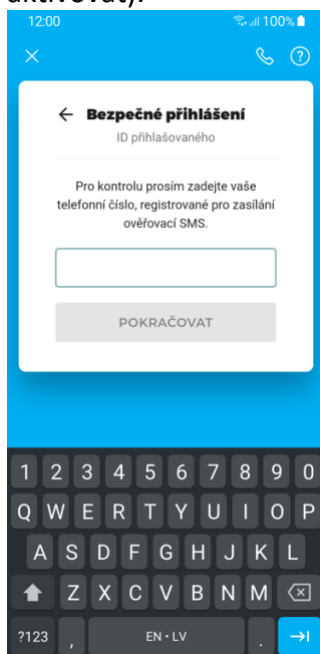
aktivovat).

12:00

100%

Bezpečné přihlášení

ID přihlašovaného

Pro kontrolu prosím zadejte vaše telefonní číslo, registrované pro zasílání ověřovací SMS.

POKRAČOVAT

1 2 3 4 5 6 7 8 9 0

Q W E R T Y U I O P

A S D F G H J K L

Z X C V B N M

?123 , EN • LV .